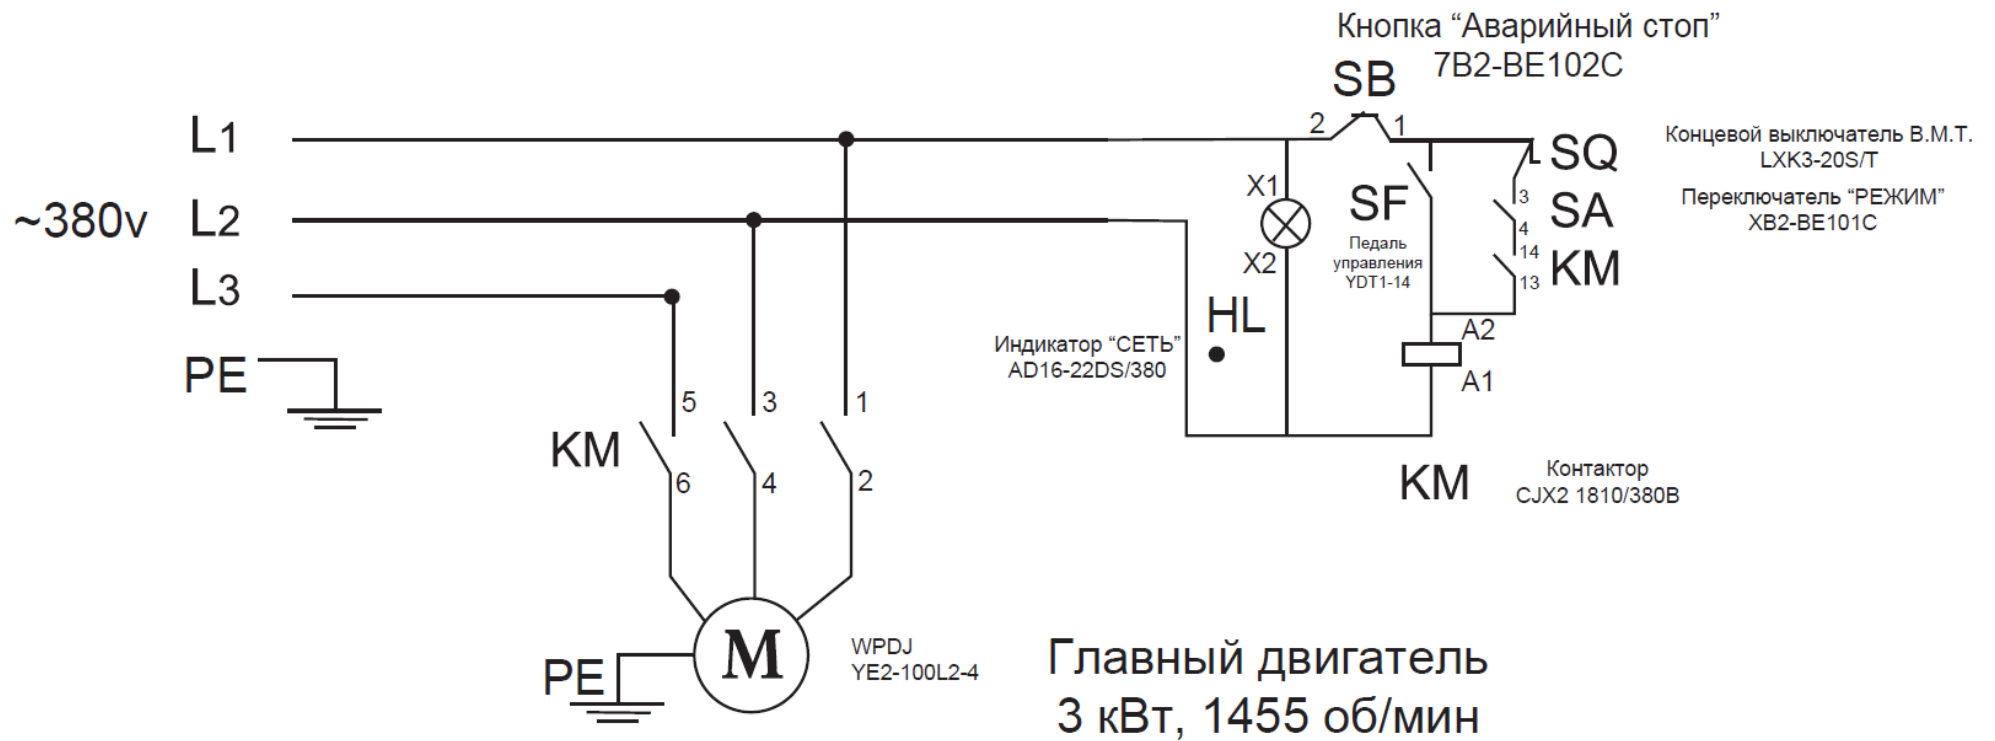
Кнопка “Аварийный стоп”
SB 7B2-BE102C

2 1

L1
~380v L2
L3
PE

SQ Концевой выключатель В.М.Т. LXK3-20S/T
SA Переключатель “РЕЖИМ” XB2-BE101C
KM

X1
X2
SF
Педаль управления YDT1-14
3
4
14
13
HL
Индикатор “СЕТЬ” AD16-22DS/380
A2
A1

5 3 1
KM
6 4 2

KM Контактор CJX2 1810/380B

PE
M
WPDJ
YE2-100L2-4

Главный двигатель
3 кВт, 1455 об/мин